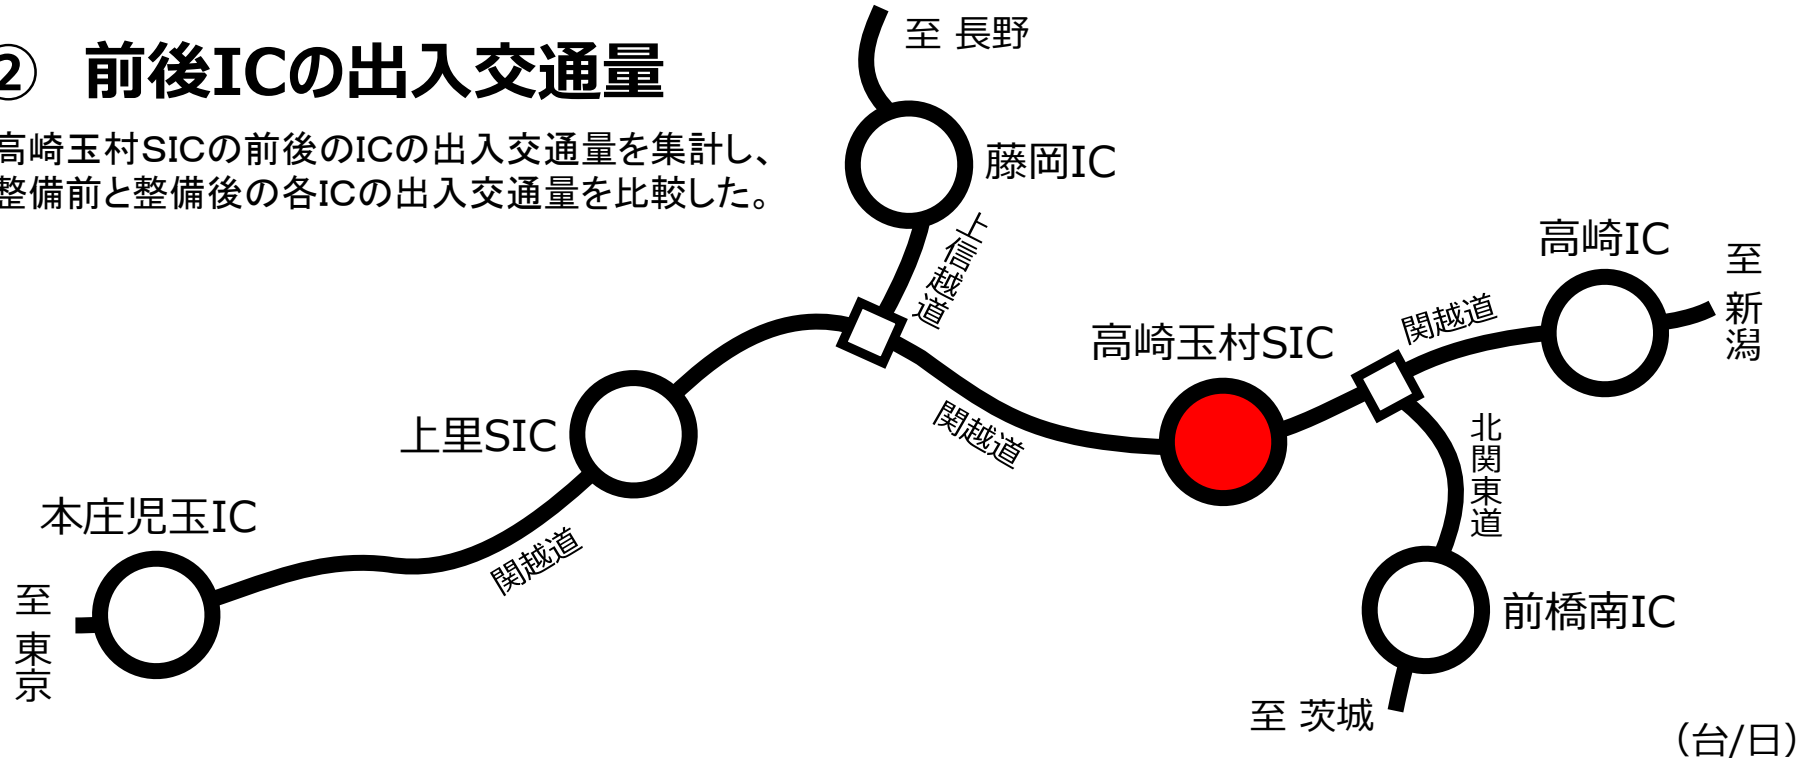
② 前後ICの出入交通量

高崎玉村SICの前後のICの出入交通量を集計し、整備前と整備後の各ICの出入交通量を比較した。

至 長野

藤岡IC

上信越道

高崎IC

至 新潟

関越道

高崎玉村SIC

関越道

上里SIC

北関東道

本庄児玉IC

関越道

至 東京

前橋南IC

至 茨城

（台/日）